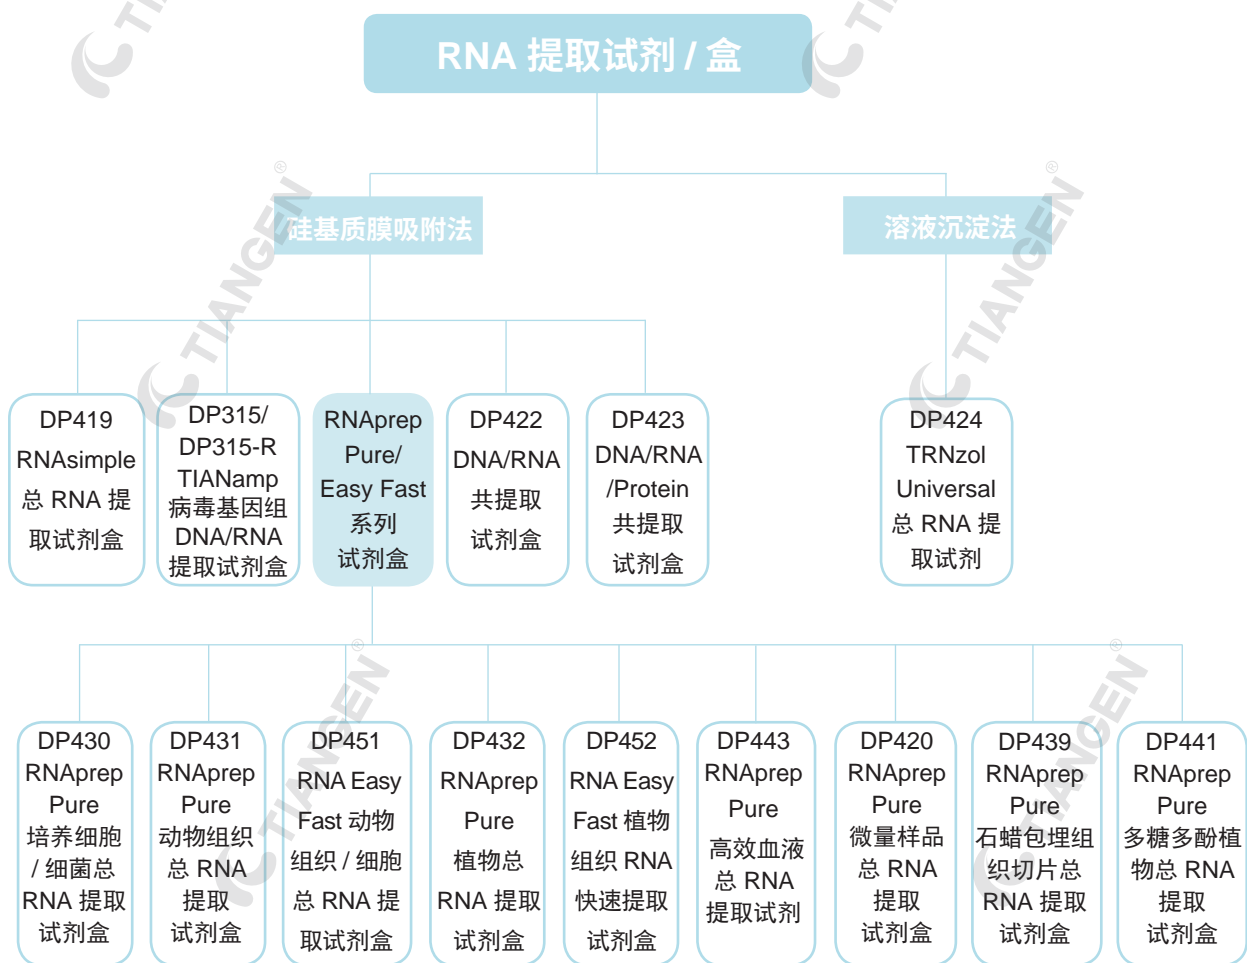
RNA 提取试剂 / 盒

硅基质膜吸附法

溶液沉淀法

DP419 RNAsimple 总 RNA 提取试剂盒

DP315/ DP315-R TIANamp 病毒基因组 DNA/RNA 提取试剂盒

RNAprep Pure/ Easy Fast 系列试剂盒

DP422 DNA/RNA 共提取试剂盒

DP423 DNA/RNA /Protein 共提取试剂盒

DP424 TRNzol Universal 总 RNA 提取试剂

DP430 RNAprep Pure 培养细胞 / 细菌总 RNA 提取试剂盒

DP431 RNAprep Pure 动物组织总 RNA 提取试剂盒

DP451 RNA Easy Fast 动物组织 / 细胞总 RNA 提取试剂盒

DP432 RNAprep Pure 植物总 RNA 提取试剂盒

DP452 RNA Easy Fast 植物组织 RNA 快速提取试剂盒

DP443 RNAprep Pure 高效血液总 RNA 提取试剂

DP420 RNAprep Pure 微量样品总 RNA 提取试剂盒

DP439 RNAprep Pure 石蜡包埋组织切片总 RNA 提取试剂盒

DP441 RNAprep Pure 多糖多酚植物总 RNA 提取试剂盒

TIANGEN TIANGEN TIANGEN TIANGEN